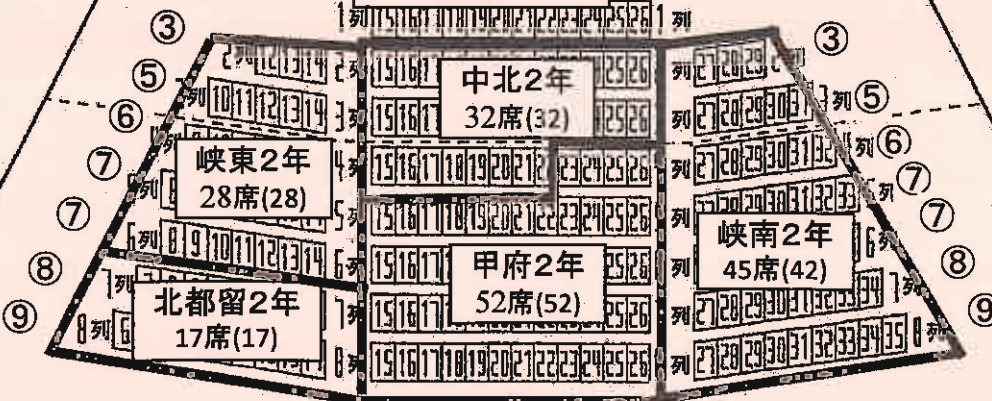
1列 15 16 17 18 19 20 21 22 23 24 25 26 1列

③ ③

⑤ 2列 12 13 14 2列 15 16 17 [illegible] 25 26 列 27 28 29 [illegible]

中北2年
32席(32)

⑥ 3列 10 11 12 13 14 3列 15 16 17 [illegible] 25 26 列 27 28 29 30 31 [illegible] 列 ⑤

⑦ 峡東2年
28席(28)

4列 15 16 17 18 19 20 21 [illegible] 23 24 25 26 列 27 28 29 30 31 32 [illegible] 列 ⑥

⑦ 5列 8 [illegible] 5列 15 16 17 18 19 20 21 22 23 24 25 26 列 27 28 29 30 31 32 33 5列 ⑦

6列 8 9 10 11 12 13 14 6列 15 16 17 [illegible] 25 26 列 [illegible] 6列 ⑦

峡南2年
45席(42)

⑧ 7列 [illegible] 7列 15 16 17 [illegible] 25 26 列 27 28 29 30 31 32 33 34 7列 ⑧

甲府2年
52席(52)

⑨ 8列 6 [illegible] 8列 15 16 17 18 19 20 21 22 23 24 25 26 列 27 28 29 30 31 32 33 34 35 8列 ⑨

北都留2年
17席(17)